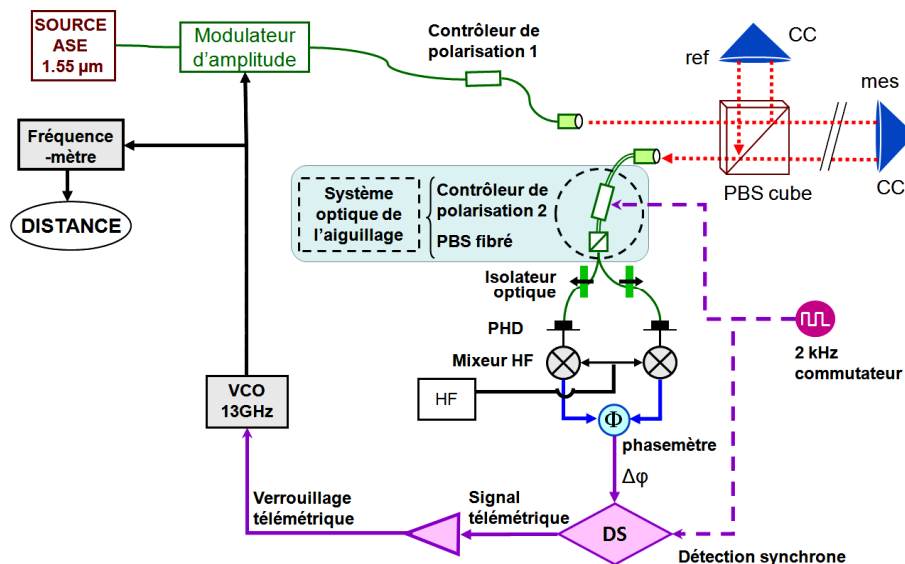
SOURCE ASE 1.55 µm

Modulateur d'amplitude

Contrôleur de polarisation 1

ref

CC

mes

CC

PBS cube

Fréquence -mètre

DISTANCE

Système optique de l'aiguillage

Contrôleur de polarisation 2

PBS fibré

Isolateur optique

PHD

Mixeur HF

HF

$\Phi$

phasemètre

$\Delta\varphi$

2 kHz commutateur

VCO 13GHz

Verrouillage télémétrique

Signal télémétrique

DS

Détection synchrone